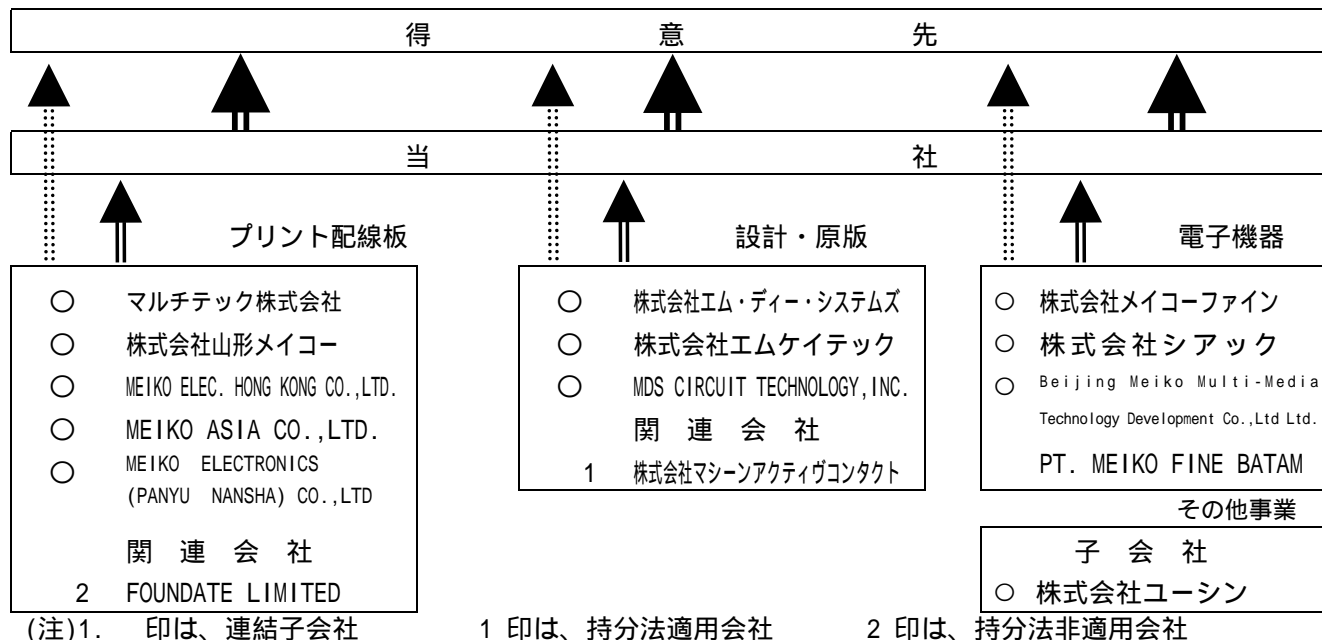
得 意 先

当 社

プリント配線板

○ マルチテック株式会社
○ 株式会社山形メイコー
○ MEIKO ELEC. HONG KONG CO.,LTD.
○ MEIKO ASIA CO.,LTD.
○ MEIKO ELECTRONICS (PANYU NANSHA) CO.,LTD

関 連 会 社
2 FOUNDATE LIMITED

設計・原版

○ 株式会社エム・ディー・システムズ
○ 株式会社エムケイテック
○ MDS CIRCUIT TECHNOLOGY,INC.

関 連 会 社
1 株式会社マシーンアクティヴコンタクト

電子機器

○ 株式会社メイコーファイン
○ 株式会社シアック
○ Beijing Meiko Multi-Media Technology Development Co.,Ltd Ltd.
PT. MEIKO FINE BATAM

その他事業

子 会 社
○ 株式会社ユーシン

(注)1. 印は、連結子会社 1 印は、持分法適用会社 2 印は、持分法非適用会社